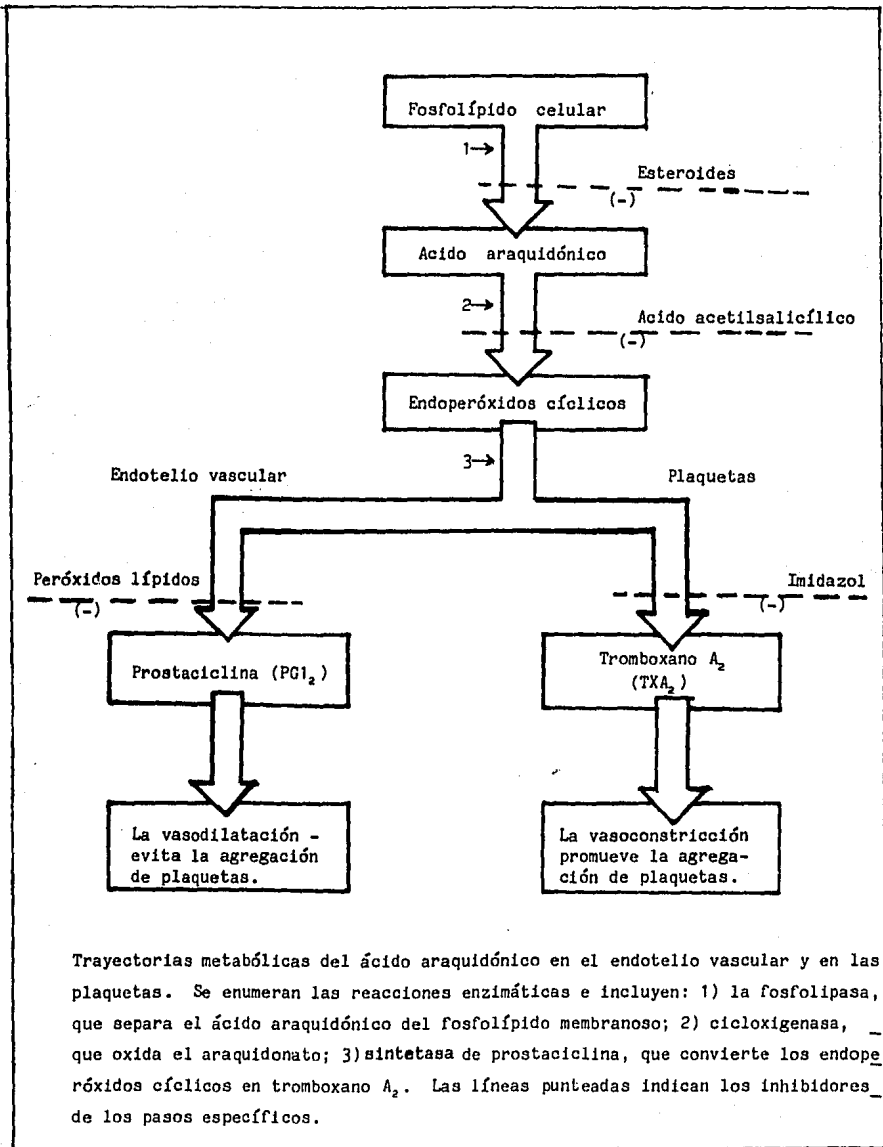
Fosfolípido celular

1→

Esteroides

(-)

Acido araquidónico

2→

Acido acetilsalicílico

(-)

Endoperóxidos cíclicos

3→

Endotelio vascular

Plaquetas

Peróxidos lípidos

(-)

Imidazol

(-)

Prostaciclina ($PGI_2$)

Tromboxano $A_2$ ($TXA_2$)

La vasodilatación - evita la agregación de plaquetas.

La vasoconstricción promueve la agregación de plaquetas.

Trayectorias metabólicas del ácido araquidónico en el endotelio vascular y en las plaquetas. Se enumeran las reacciones enzimáticas e incluyen: 1) la fosfolipasa, que separa el ácido araquidónico del fosfolípido membranoso; 2) cicloxigenasa, que oxida el araquidonato; 3) sintetasa de prostaciclina, que convierte los endoperóxidos cíclicos en tromboxano $A_2$. Las líneas punteadas indican los inhibidores de los pasos específicos.